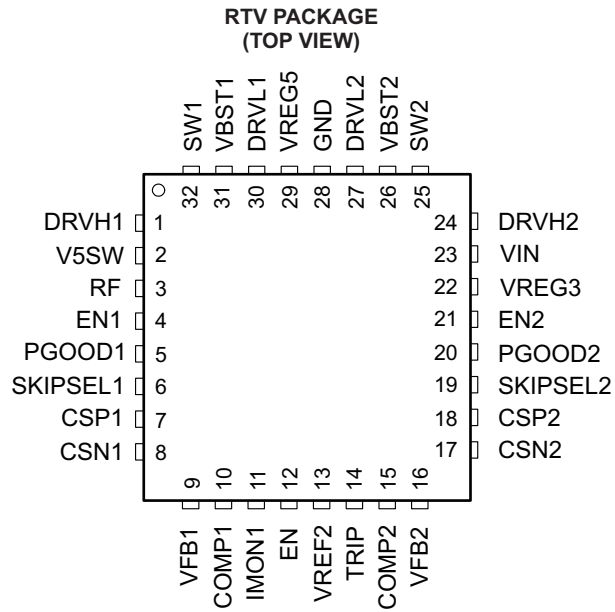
RTV PACKAGE
(TOP VIEW)

SW1 VBST1 DRVL1 VREG5 GND DRVL2 VBST2 SW2

32 31 30 29 28 27 26 25

DRVH1 1
V5SW 2
RF 3
EN1 4
PGOOD1 5
SKIPSEL1 6
CSP1 7
CSN1 8

24 DRVH2
23 VIN
22 VREG3
21 EN2
20 PGOOD2
19 SKIPSEL2
18 CSP2
17 CSN2

9 10 11 12 13 14 15 16

VFB1 COMP1 IMON1 EN VREF2 TRIP COMP2 VFB2